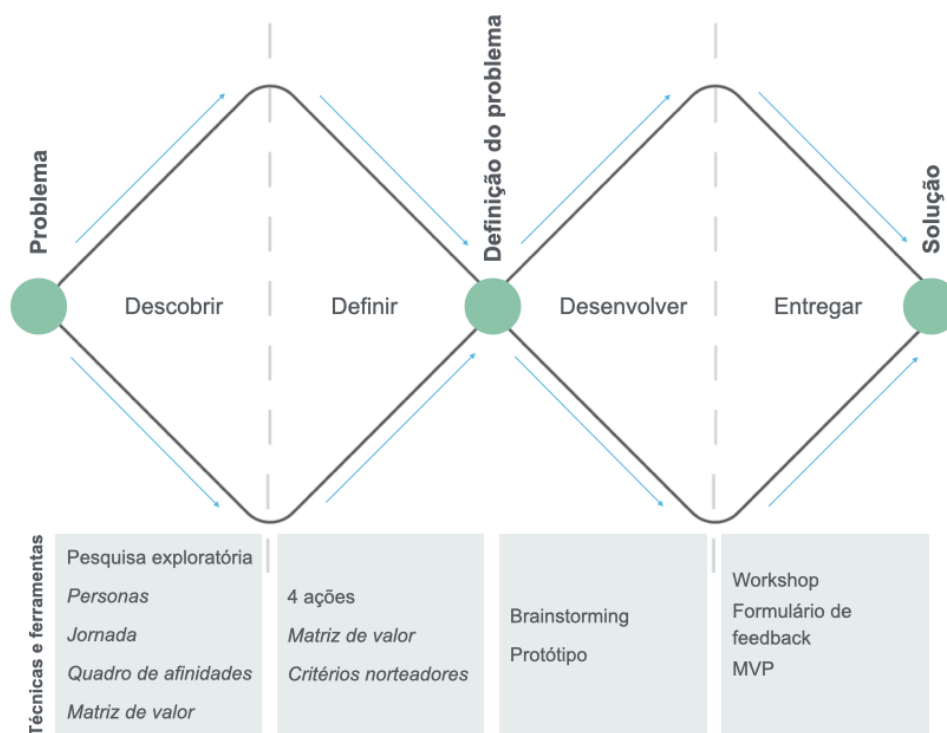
Problema

Descobrir

Definir

Definição do problema

Desenvolver

Entregar

Solução

Técnicas e ferramentas

Pesquisa exploratória
Personas
Jornada
Quadro de afinidades
Matriz de valor

4 ações
Matriz de valor
Critérios norteadores

Brainstorming
Protótipo

Workshop
Formulário de feedback
MVP